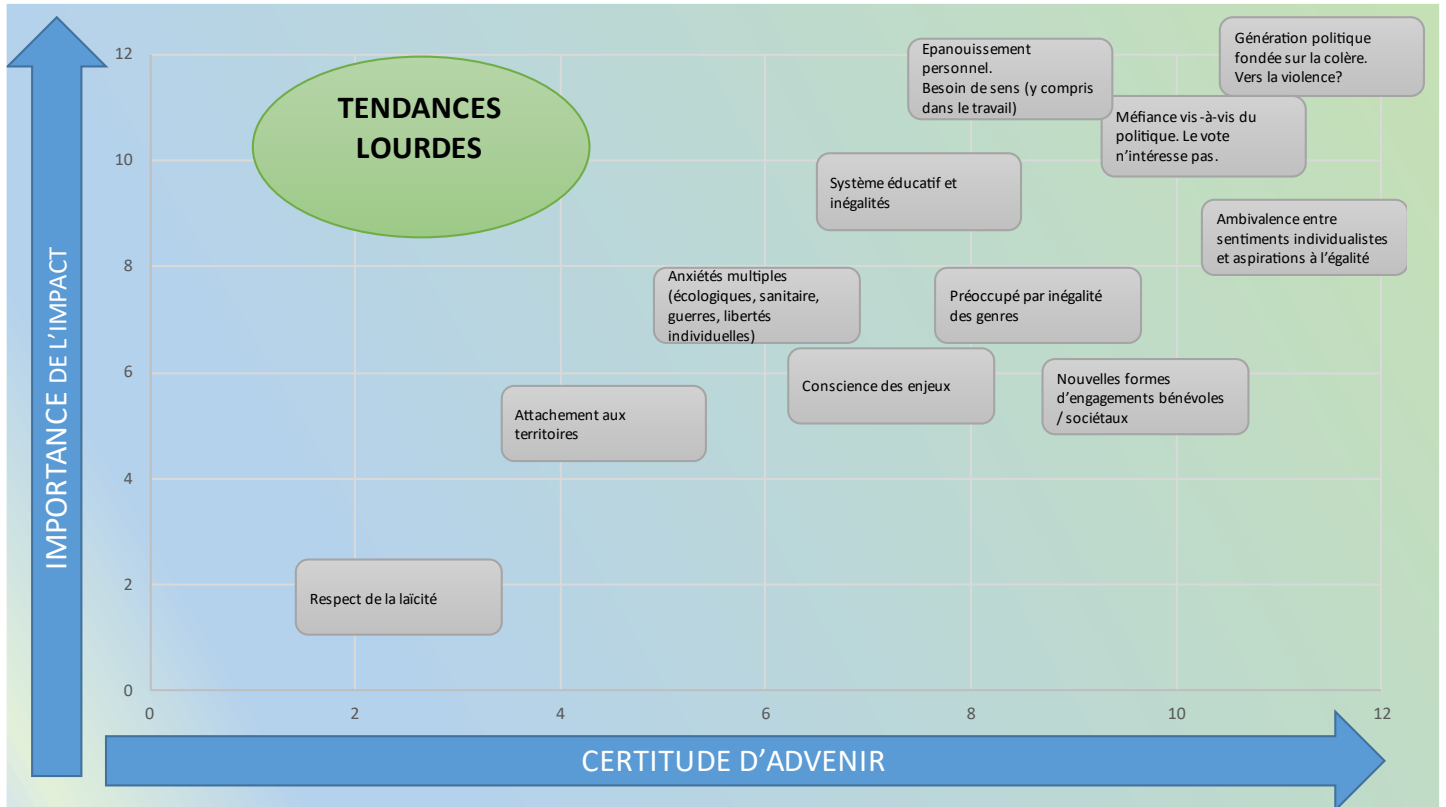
IMPORTANCE DE L'IMPACT

12
10
8
6
4
2
0

TENDANCES LOURDES

Epanouissement personnel. Besoin de sens (y compris dans le travail)

Génération politique fondée sur la colère. Vers la violence?

Méfiance vis-à-vis du politique. Le vote n'intéresse pas.

Système éducatif et inégalités

Ambivalence entre sentiments individualistes et aspirations à l'égalité

Anxiétés multiples (écologiques, sanitaire, guerres, libertés individuelles)

Préoccupé par inégalité des genres

Conscience des enjeux

Nouvelles formes d'engagements bénévoles / sociétaux

Attachement aux territoires

Respect de la laïcité

0 2 4 6 8 10 12

CERTITUDE D'ADVENIR